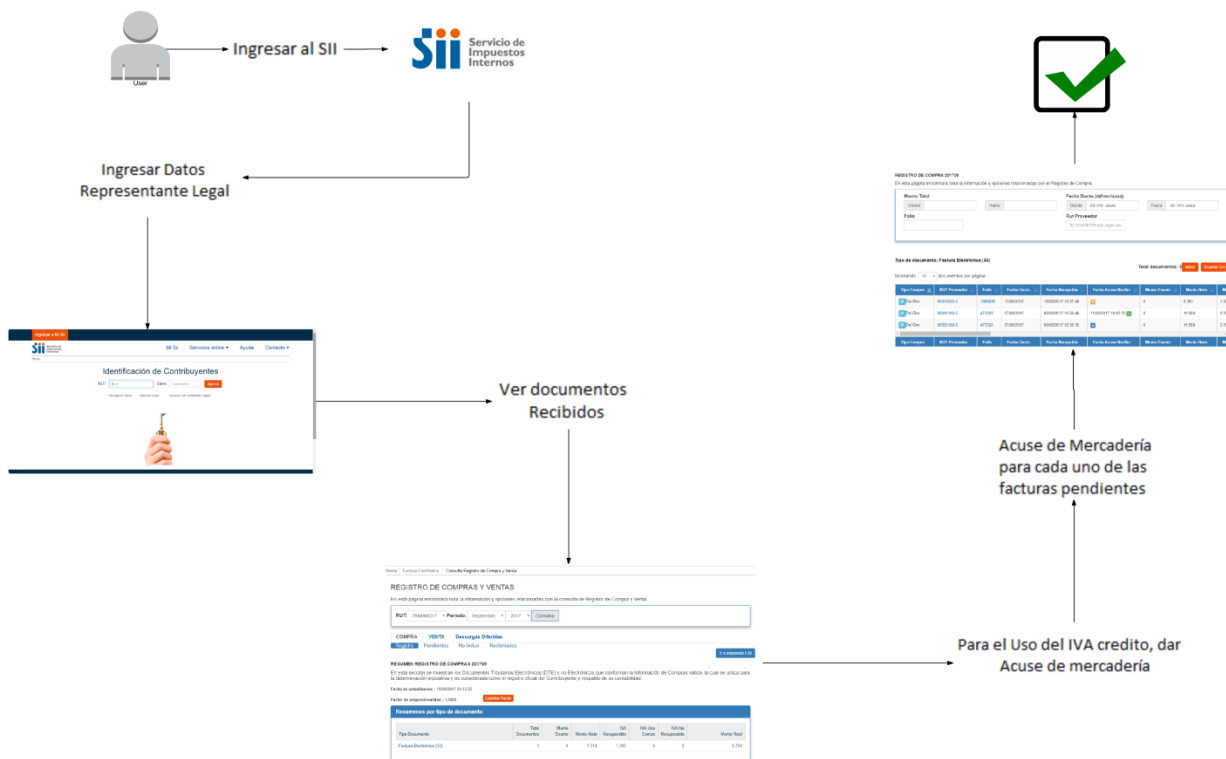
User

Ingresar al SII

SII Servicio de Impuestos Internos

Ingresar Datos Representante Legal

Ingresar a Mi SII

SII Servicio de Impuestos Internos

Mi SII Servicios online Ayuda Contacto

Identificación de Contribuyentes

RUT Clave Ingresar

Ver documentos Recibidos

REGISTRO DE COMPRAS Y VENTAS

En esta página encontrará toda la información y opciones relacionadas con la consulta de Registro de Compra y Venta.

RUT: Período: Septiembre 2017 Consultar

COMPRA VENTA Descargar Diferidos

Registro Pendientes No Incluir Reclamados

RESUMEN REGISTRO DE COMPRAS 201709

Resúmenes por tipo de documento

| Tipo Documento | Total Documentos | Monto Exento | Monto Neto | IVA Recuperable | IVA Uso Común | IVA No Recuperable | Monto Total |
|---|---|---|---|---|---|---|---|
| Factura Electrónica (33) | 1 | 0 | 7.314 | 1.390 | 0 | 0 | 8.704 |

Para el Uso del IVA credito, dar Acuse de mercadería

Acuse de Mercadería para cada uno de las facturas pendientes

REGISTRO DE COMPRA 201709

Monto Total
Fecha Docto (dd/mm/aaaa)
Folio
Rut Proveedor

Tipo de documento: Factura Electrónica (33)

Total documentos

| Tipo Compra | RUT Proveedor | Folio | Fecha Docto | Fecha Recepción | Fecha Acuse Merit. | Monto Exento | Monto Neto |
|---|---|---|---|---|---|---|---|
| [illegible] | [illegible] | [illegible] | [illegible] | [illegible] | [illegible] | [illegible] | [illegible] |